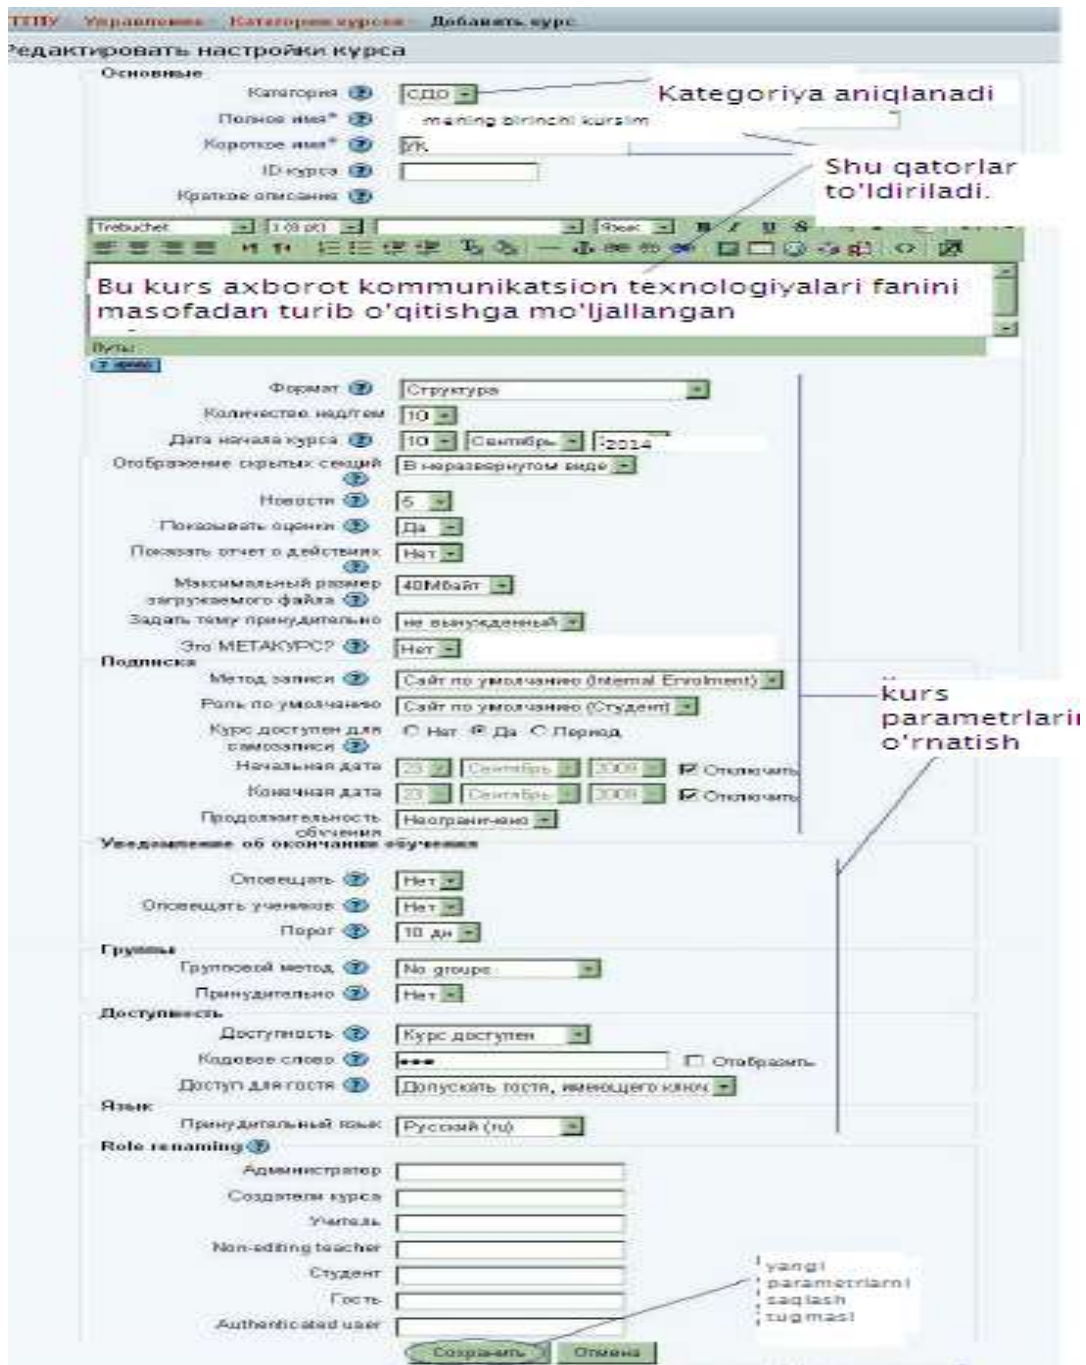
ТГПУ Управление Категории курсов Добавить курс

Редактировать настройки курса

Основные

Категория СДО

Kategoriya aniqlanadi

Полное имя* mening birinchi kursim

Короткое имя* УК

ID курса

Краткое описание

Shu qatorlar to'ldiriladi.

Trebuchet 1 (8 pt)

Bu kurs axborot kommunikatsion texnologiyalari fanini masofadan turib o'qitishga mo'ljallangan

Путь:

Формат Структура

Количество недель 10

Дата начала курса 10 Сентябрь 2014

Отображение скрытых секций В неразвернутом виде

Новости 5

Показывать оценки Да

Показать отчет о действиях Нет

Максимальный размер загружаемого файла 40Мбайт

Задать тему принудительно не вынужденный

Это МЕТАКУРС? Нет

Подписка

Метод записи Сайт по умолчанию (Internal Enrolment)

Роль по умолчанию Сайт по умолчанию (Студент)

Курс доступен для самозаписи ○ Нет ● Да ○ Период

Начальная дата 23 Сентябрь 2009 ☑ Отключить

Конечная дата 23 Сентябрь 2009 ☑ Отключить

Продолжительность обучения Неограничено

kurs parametrlarini o'rnatish

Уведомление об окончании обучения

Оповещать Нет

Оповещать учеников Нет

Порог 10 дн

Группы

Групповой метод No groups

Принудительно Нет

Доступность

Доступность Курс доступен

Кодовое слово ••• ☐ Отобразить

Доступ для гостя Допускать гостя, имеющего ключ

Язык

Принудительный язык Русский (ru)

Role renaming

Администратор

Создатели курса

Учитель

Non-editing teacher

Студент

Гость

Authenticated user

yangi parametrlarni saqlash tugmasi

Сохранить Отмена